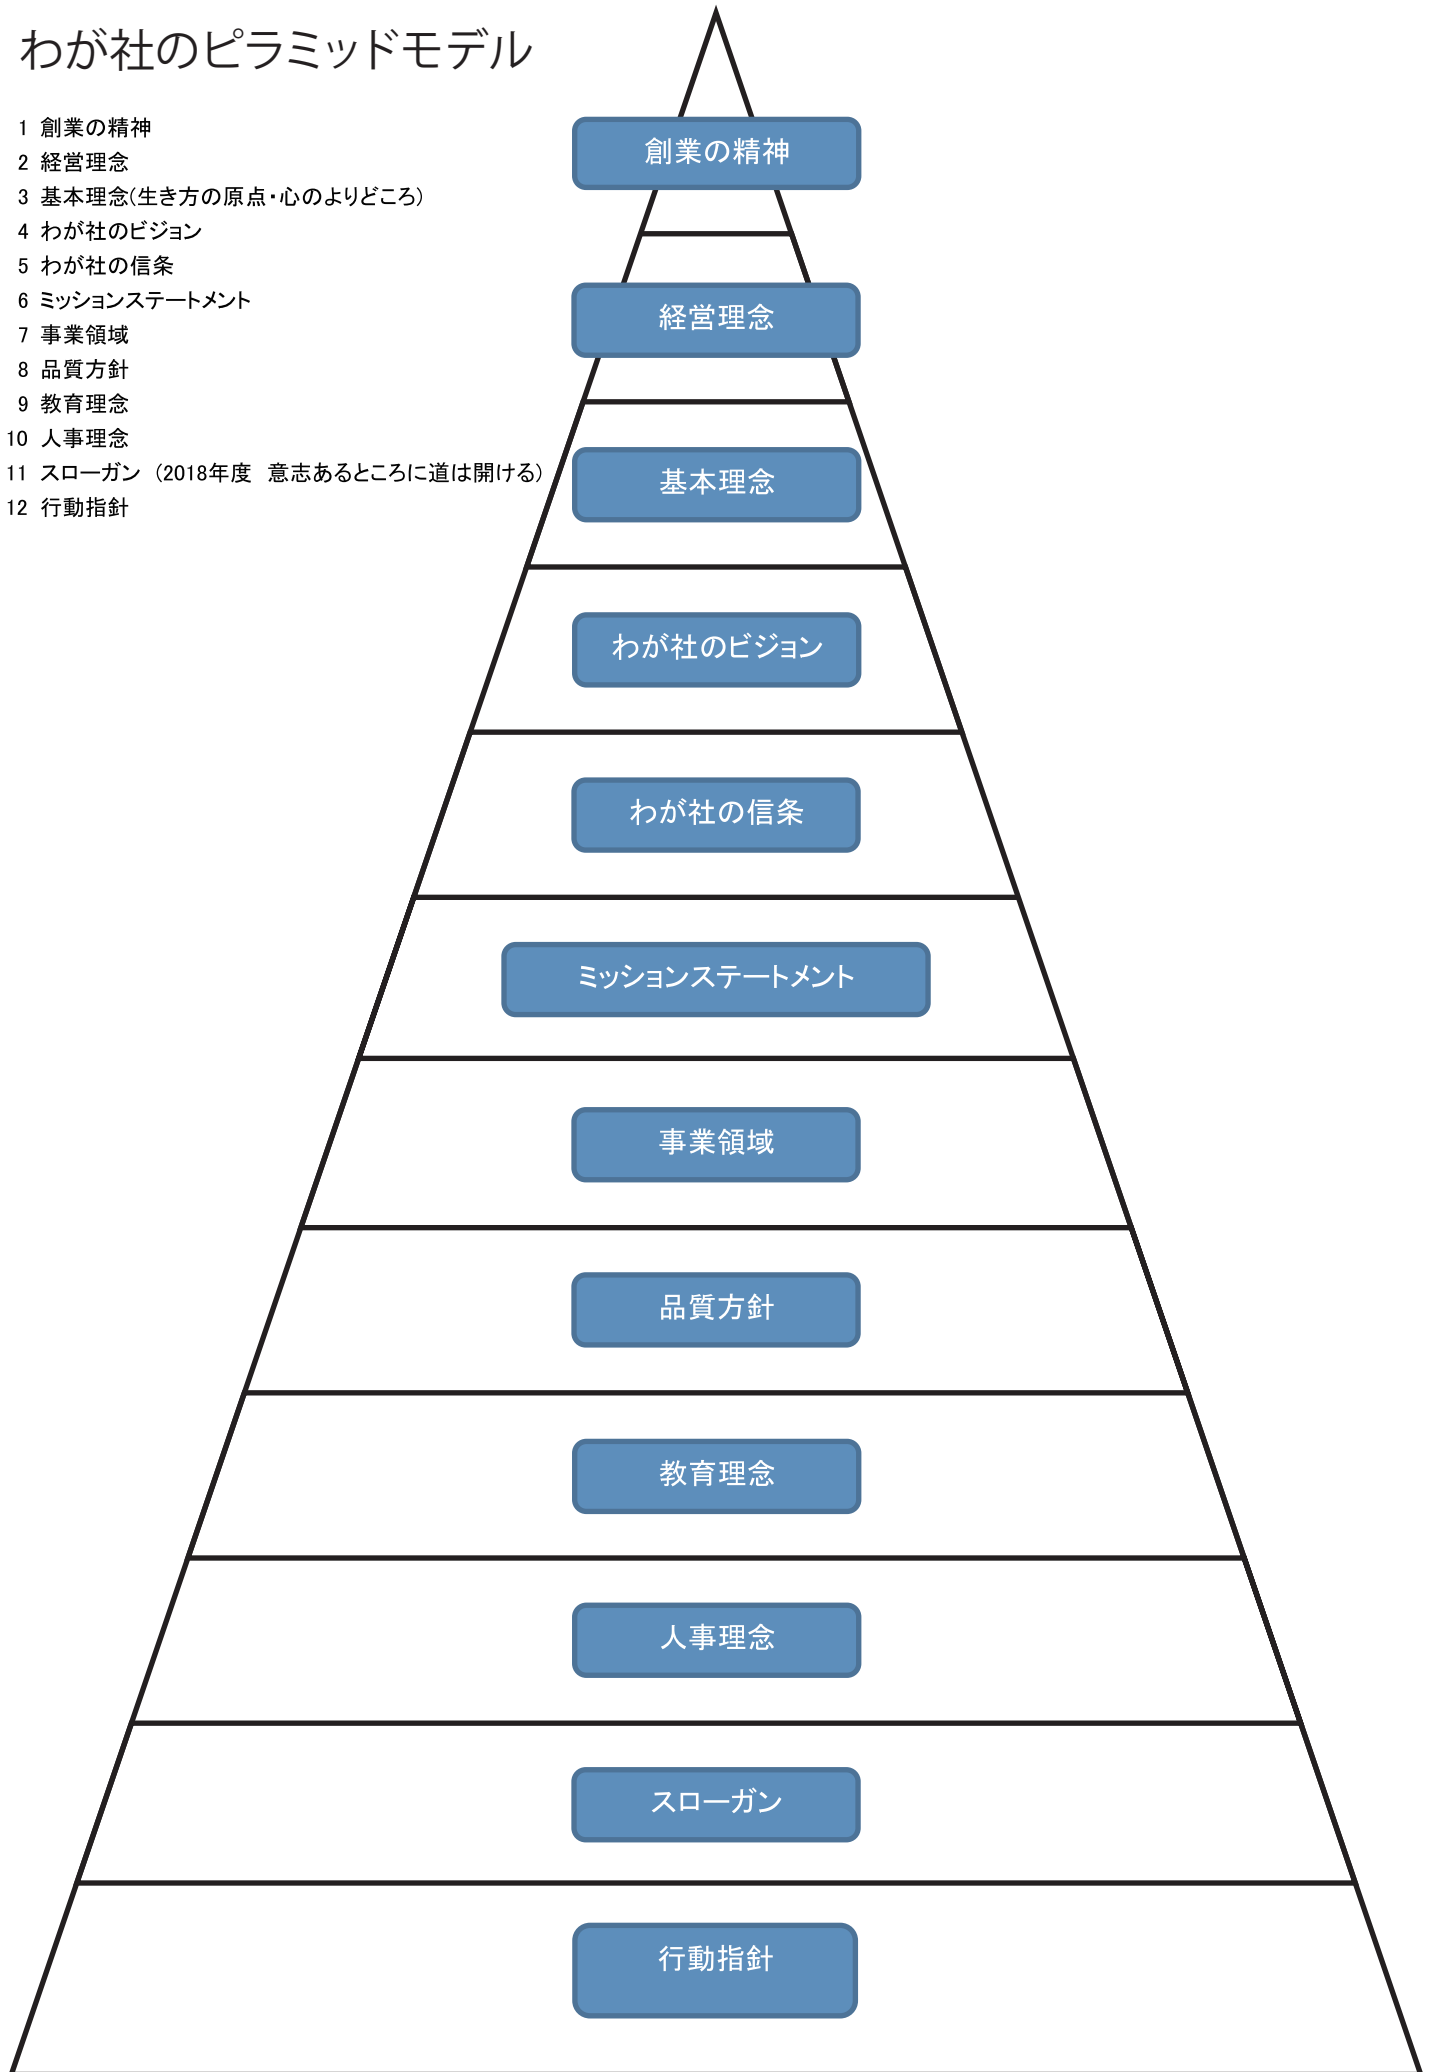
わが社のピラミッドモデル

1 創業の精神
2 経営理念
3 基本理念(生き方の原点・心のよりどころ)
4 わが社のビジョン
5 わが社の信条
6 ミッションステートメント
7 事業領域
8 品質方針
9 教育理念
10 人事理念
11 スローガン (2018年度 意志あるところに道は開ける)
12 行動指針

創業の精神

経営理念

基本理念

わが社のビジョン

わが社の信条

ミッションステートメント

事業領域

品質方針

教育理念

人事理念

スローガン

行動指針